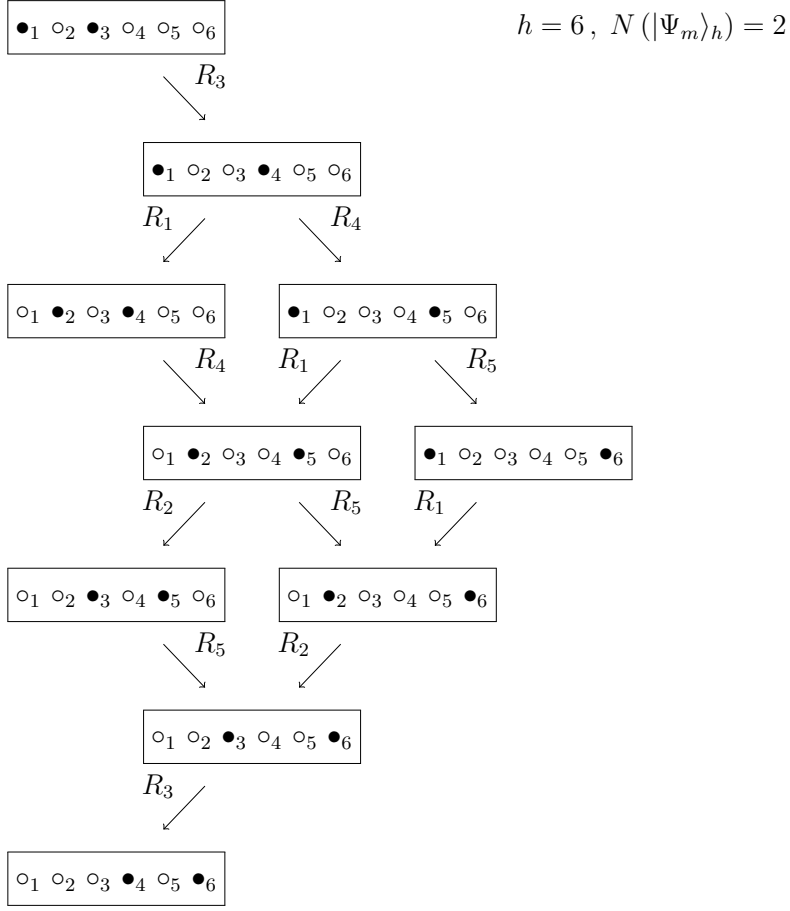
$\bullet_1 \circ_2 \bullet_3 \circ_4 \circ_5 \circ_6$

$h = 6\,,\ N\left(|\Psi_m\rangle_h\right) = 2$

$R_3$

$\bullet_1 \circ_2 \circ_3 \bullet_4 \circ_5 \circ_6$

$R_1$ $R_4$

$\circ_1 \bullet_2 \circ_3 \bullet_4 \circ_5 \circ_6$

$\bullet_1 \circ_2 \circ_3 \circ_4 \bullet_5 \circ_6$

$R_4$ $R_1$ $R_5$

$\circ_1 \bullet_2 \circ_3 \circ_4 \bullet_5 \circ_6$

$\bullet_1 \circ_2 \circ_3 \circ_4 \circ_5 \bullet_6$

$R_2$ $R_5$ $R_1$

$\circ_1 \circ_2 \bullet_3 \circ_4 \bullet_5 \circ_6$

$\circ_1 \bullet_2 \circ_3 \circ_4 \circ_5 \bullet_6$

$R_5$ $R_2$

$\circ_1 \circ_2 \bullet_3 \circ_4 \circ_5 \bullet_6$

$R_3$

$\circ_1 \circ_2 \circ_3 \bullet_4 \circ_5 \bullet_6$